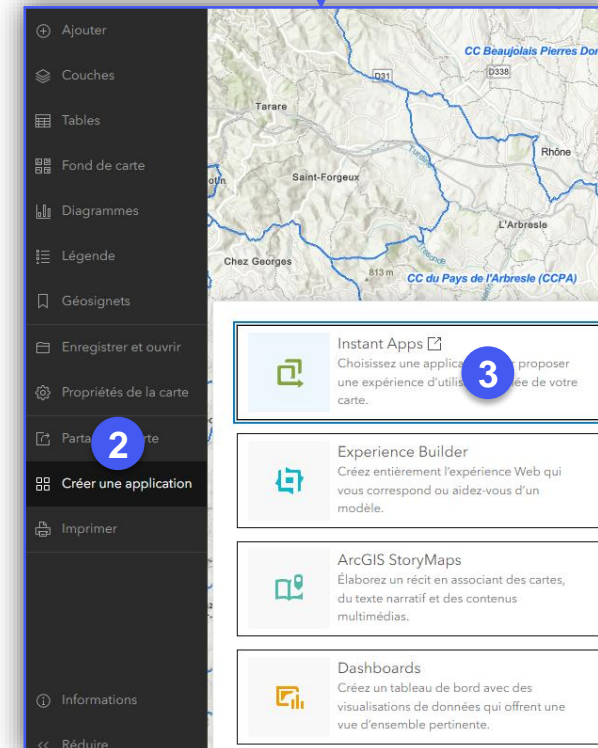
Ajouter
Couches
Tables
Fond de carte
Diagrammes
Légende
Géosignets
Enregistrer et ouvrir
Propriétés de la carte
Parta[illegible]rte
2
Créer une application
Imprimer
Informations
Réduire

CC Beaujolais Pierres Dor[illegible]
D31
D338
Tarare
Rhône
Saint-Forgeux
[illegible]otin
L'Arbresle
Chez Georges
813 m
CC du Pays de l'Arbresle (CCPA)

Instant Apps
Choisissez une applica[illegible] proposer une expérience d'utilis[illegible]ée de votre carte.
3

Experience Builder
Créez entièrement l'expérience Web qui vous correspond ou aidez-vous d'un modèle.

ArcGIS StoryMaps
Élaborez un récit en associant des cartes, du texte narratif et des contenus multimédias.

Dashboards
Créez un tableau de bord avec des visualisations de données qui offrent une vue d'ensemble pertinente.